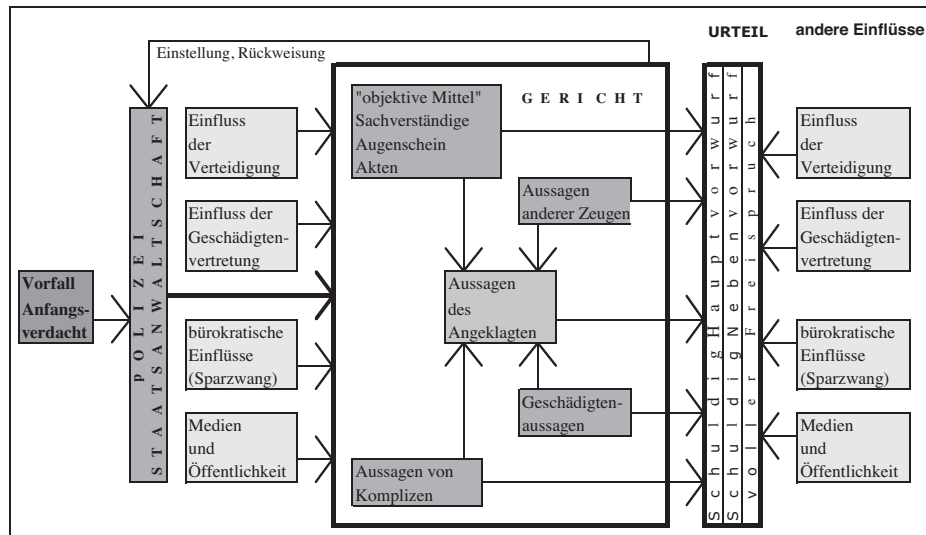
URTEIL

andere Einflüsse

Einstellung, Rückweisung

GERICHT

Vorfall Anfangsverdacht

POLIZEI

STAATSANWALTSCHAFT

Einfluss der Verteidigung

Einfluss der Geschädigtenvertretung

bürokratische Einflüsse (Sparzwang)

Medien und Öffentlichkeit

"objektive Mittel" Sachverständige Augenschein Akten

Aussagen anderer Zeugen

Aussagen des Angeklagten

Geschädigtenaussagen

Aussagen von Komplizen

Schuldig Hauptvorwurf

Schuldig Nebenvorwurf

voller Freispruch

Einfluss der Verteidigung

Einfluss der Geschädigtenvertretung

bürokratische Einflüsse (Sparzwang)

Medien und Öffentlichkeit